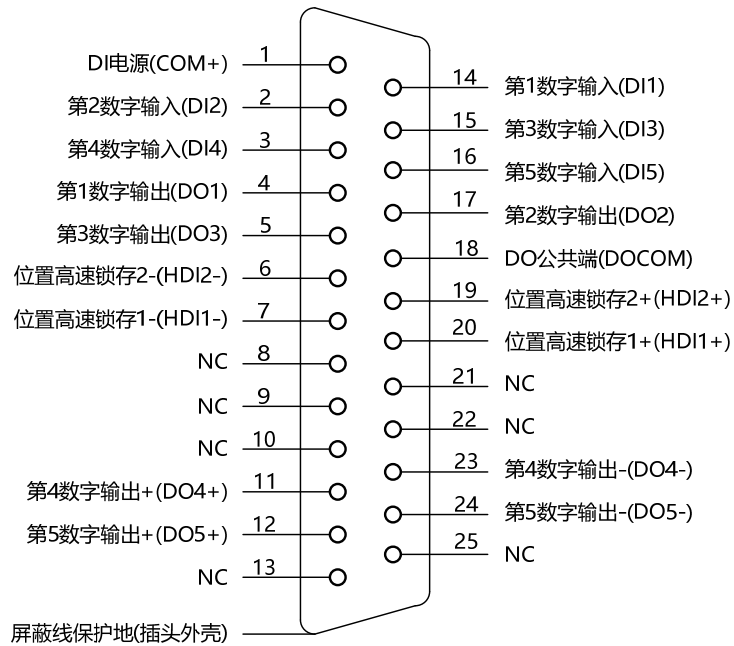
DI电源(COM+) 1
第2数字输入(DI2) 2
第4数字输入(DI4) 3
第1数字输出(DO1) 4
第3数字输出(DO3) 5
位置高速锁存2-(HDI2-) 6
位置高速锁存1-(HDI1-) 7
NC 8
NC 9
NC 10
第4数字输出+(DO4+) 11
第5数字输出+(DO5+) 12
NC 13

14 第1数字输入(DI1)
15 第3数字输入(DI3)
16 第5数字输入(DI5)
17 第2数字输出(DO2)
18 DO公共端(DOCOM)
19 位置高速锁存2+(HDI2+)
20 位置高速锁存1+(HDI1+)
21 NC
22 NC
23 第4数字输出-(DO4-)
24 第5数字输出-(DO5-)
25 NC

屏蔽线保护地(插头外壳)